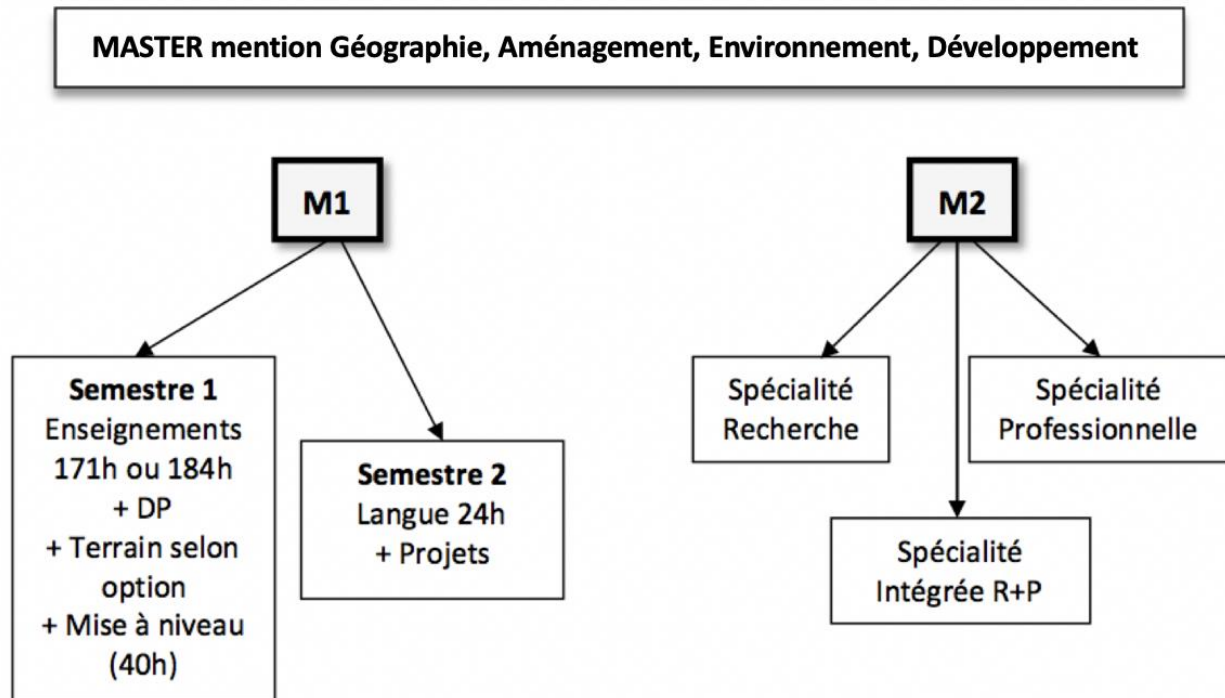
MASTER mention Géographie, Aménagement, Environnement, Développement

M1

Semestre 1
Enseignements
171h ou 184h
+ DP
+ Terrain selon option
+ Mise à niveau (40h)

Semestre 2
Langue 24h
+ Projets

M2

Spécialité Recherche

Spécialité Intégrée R+P

Spécialité Professionnelle